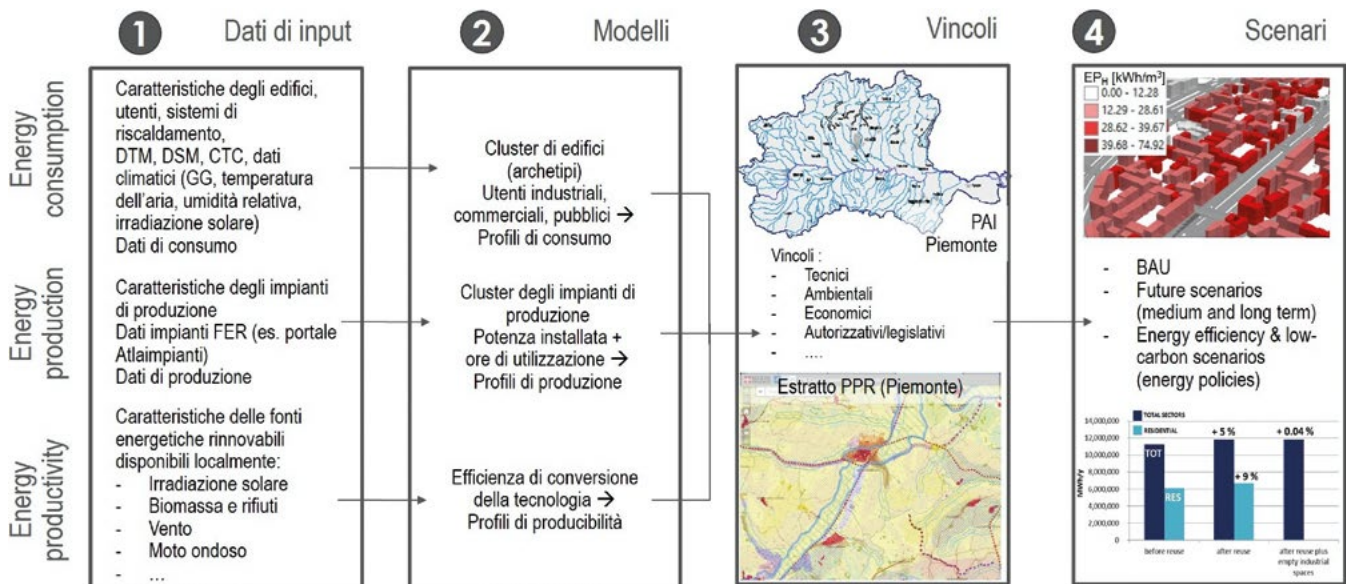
1 Dati di input

2 Modelli

3 Vincoli

4 Scenari

Energy consumption

Energy production

Energy productivity

Caratteristiche degli edifici, utenti, sistemi di riscaldamento, DTM, DSM, CTC, dati climatici (GG, temperatura dell'aria, umidità relativa, irradiazione solare)
Dati di consumo

Caratteristiche degli impianti di produzione
Dati impianti FER (es. portale Atlaimpianti)
Dati di produzione

Caratteristiche delle fonti energetiche rinnovabili disponibili localmente:
- Irradiazione solare
- Biomassa e rifiuti
- Vento
- Moto ondoso
- …

Cluster di edifici (archetipi)
Utenti industriali, commerciali, pubblici → Profili di consumo

Cluster degli impianti di produzione
Potenza installata + ore di utilizzazione → Profili di produzione

Efficienza di conversione della tecnologia → Profili di producibilità

PAI Piemonte

Vincoli :
- Tecnici
- Ambientali
- Economici
- Autorizzativi/legislativi
- ….

Estratto PPR (Piemonte)

$EP_H$ [kWh/m³]
0.00 - 12.28
12.29 - 28.61
28.62 - 39.67
39.68 - 74.92

- BAU
- Future scenarios (medium and long term)
- Energy efficiency & low-carbon scenarios (energy policies)

TOTAL SECTORS
RESIDENTIAL
14,000,000
12,000,000
10,000,000
8,000,000
6,000,000
4,000,000
2,000,000
0
MWh/y
TOT
RES
+ 5 %
+ 9 %
+ 0.04 %
before reuse
after reuse
after reuse plus empty industrial spaces